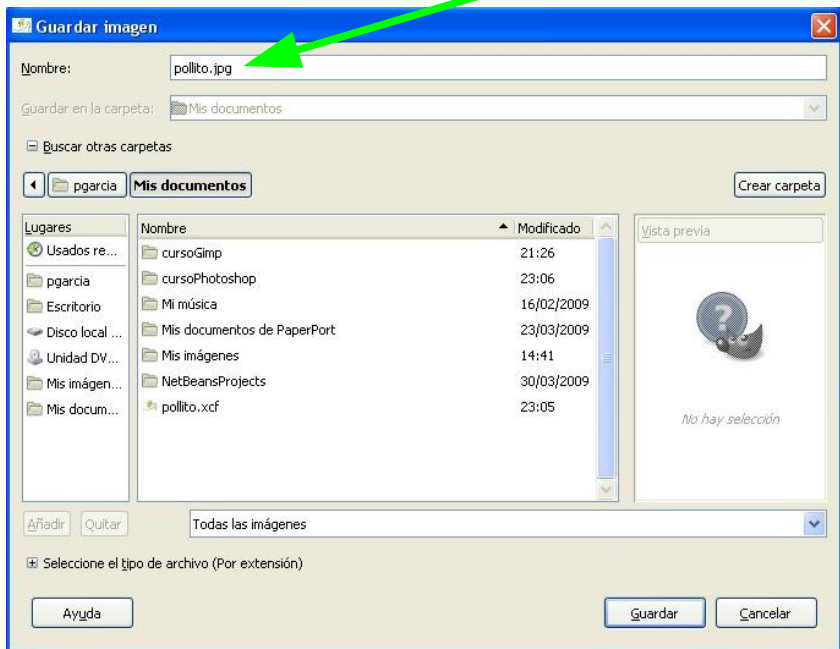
Guardar imagen

Nombre: pollito.jpg

Guardar en la carpeta: Mis documentos

⊟ Buscar otras carpetas

pgarcia | Mis documentos

Crear carpeta

| Lugares |
|---|
| Usados re... |
| pgarcia |
| Escritorio |
| Disco local ... |
| Unidad DV... |
| Mis imágen... |
| Mis docum... |

| Nombre | Modificado |
|---|---|
| cursoGimp | 21:26 |
| cursoPhotoshop | 23:06 |
| Mi música | 16/02/2009 |
| Mis documentos de PaperPort | 23/03/2009 |
| Mis imágenes | 14:41 |
| NetBeansProjects | 30/03/2009 |
| pollito.xcf | 23:05 |

Vista previa

No hay selección

Añadir | Quitar

Todas las imágenes

⊞ Seleccione el tipo de archivo (Por extensión)

Ayuda

Guardar | Cancelar